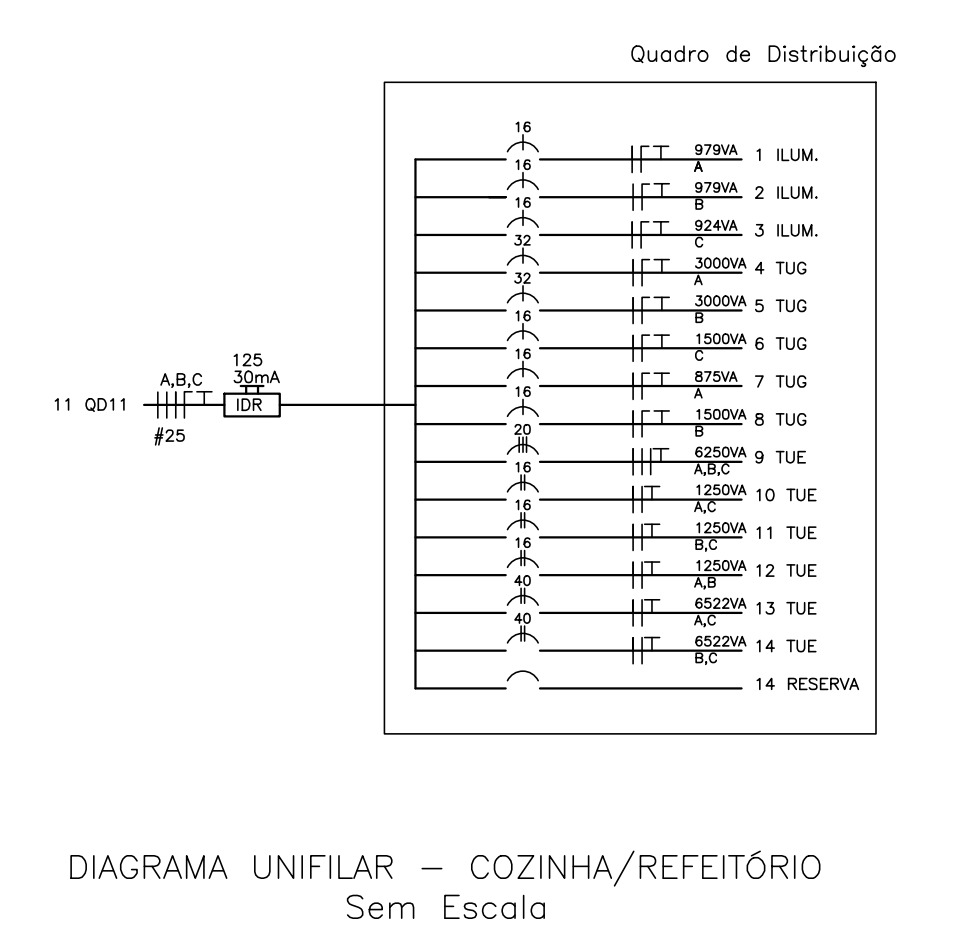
Quadro de Distribuição

16
16
16
32
32
16
16
16
20
16
16
16
40
40

979VA A 1 ILUM.
979VA B 2 ILUM.
924VA C 3 ILUM.
3000VA A 4 TUG
3000VA B 5 TUG
1500VA C 6 TUG
875VA A 7 TUG
1500VA B 8 TUG
6250VA A,B,C 9 TUE
1250VA A,C 10 TUE
1250VA B,C 11 TUE
1250VA A,B 12 TUE
6522VA A,C 13 TUE
6522VA B,C 14 TUE
14 RESERVA

11 QD11
A,B,C
#25
125
30mA
IDR

DIAGRAMA UNIFILAR – COZINHA/REFEITÓRIO
Sem Escala